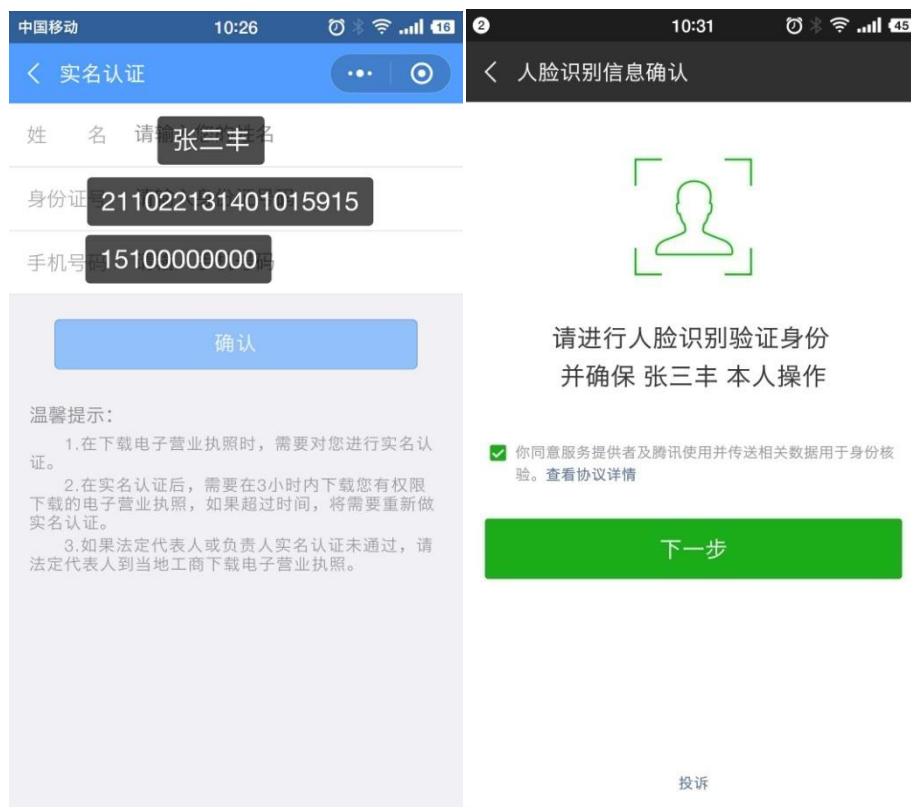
中国移动 10:26 16

< 实名认证

姓 名 请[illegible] 张三丰 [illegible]名

身份证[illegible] 211022131401015915

手机号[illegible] 15100000000 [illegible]

确认

温馨提示：

1.在下载电子营业执照时，需要对您进行实名认证。

2.在实名认证后，需要在3小时内下载您有权限下载的电子营业执照，如果超过时间，将需要重新做实名认证。

3.如果法定代表人或负责人实名认证未通过，请法定代表人到当地工商下载电子营业执照。

2 10:31 45

< 人脸识别信息确认

请进行人脸识别验证身份
并确保 张三丰 本人操作

你同意服务提供者及腾讯使用并传送相关数据用于身份核验。查看协议详情

下一步

投诉